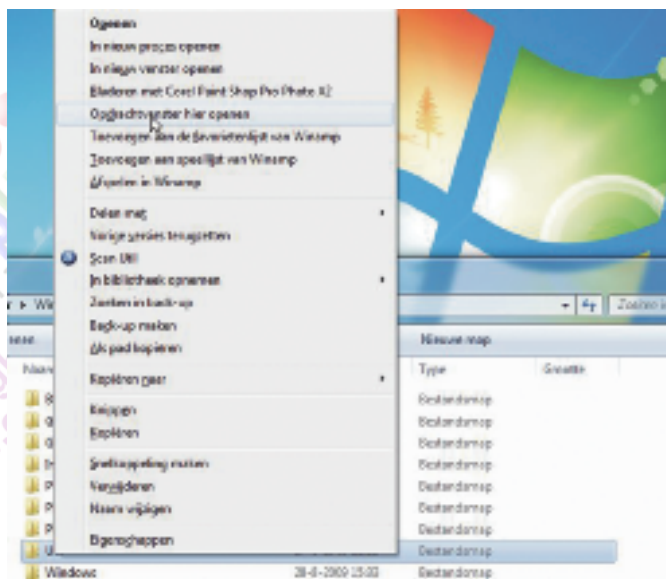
Openen
In nieuw proces openen
In nieuw venster openen
Bladeren met Corel Paint Shop Pro Photo X2
Opdrachtvenster hier openen
Toevoegen aan de favorietenlijst van Winamp
Toevoegen aan speellijst van Winamp
Afspelen in Winamp
Delen met
Vorige versies terugzetten
Scan UE!
In bibliotheek opnemen
Zoeken in back-up
Back-up maken
Als pad kopiëren
Kopiëren naar
Knippen
Kopiëren
Snelkoppeling maken
Verwijderen
Naam wijzigen
Eigenschappen
Wi
Zoeken in
Nieuwe map
Naam
Type
Grootte
Bestandsmap
Bestandsmap
Bestandsmap
Bestandsmap
Bestandsmap
Bestandsmap
Bestandsmap
Bestandsmap
Windows
28-8-2009 15:03
Bestandsmap